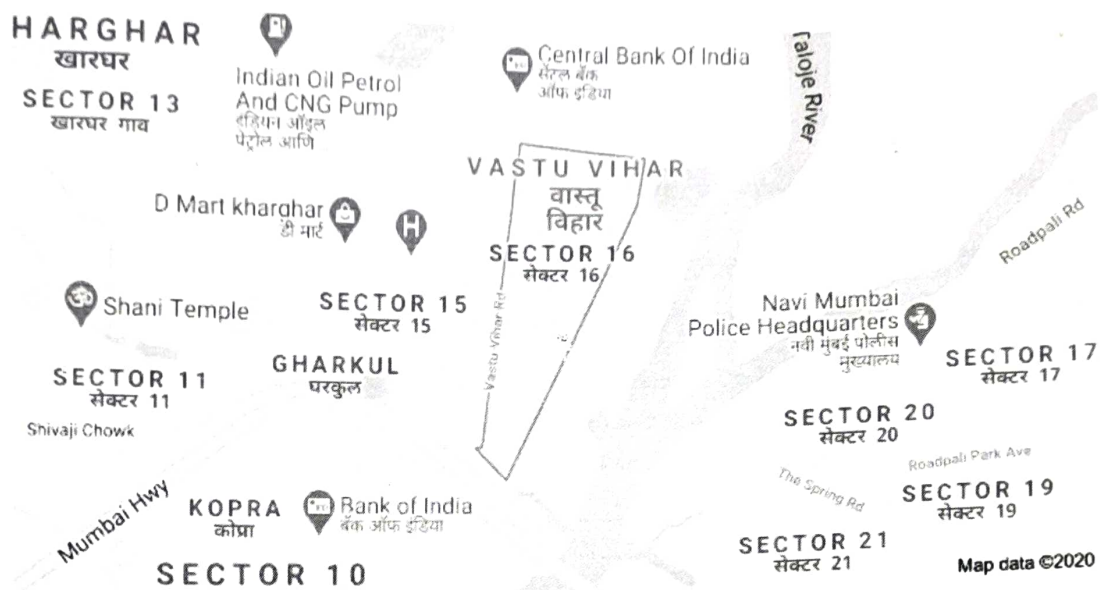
HARGHAR
खारघर

SECTOR 13
खारघर गाव

Indian Oil Petrol And CNG Pump
इंडियन ऑइल पेट्रोल आणि

Central Bank Of India
सेंट्रल बँक ऑफ इंडिया

Taloje River

VASTU VIHAR
वास्तू विहार

D Mart kharghar
डी मार्ट

SECTOR 16
सेक्टर 16

Roadpali Rd

Shani Temple

SECTOR 15
सेक्टर 15

Navi Mumbai Police Headquarters
नवी मुंबई पोलीस मुख्यालय

SECTOR 17
सेक्टर 17

Vastu Vihar Rd

SECTOR 11
सेक्टर 11

GHARKUL
घरकुल

Shivaji Chowk

SECTOR 20
सेक्टर 20

Roadpali Park Ave

The Spring Rd

SECTOR 19
सेक्टर 19

Mumbai Hwy

KOPRA
कोप्रा

Bank of India
बँक ऑफ इंडिया

SECTOR 21
सेक्टर 21

Map data ©2020

SECTOR 10